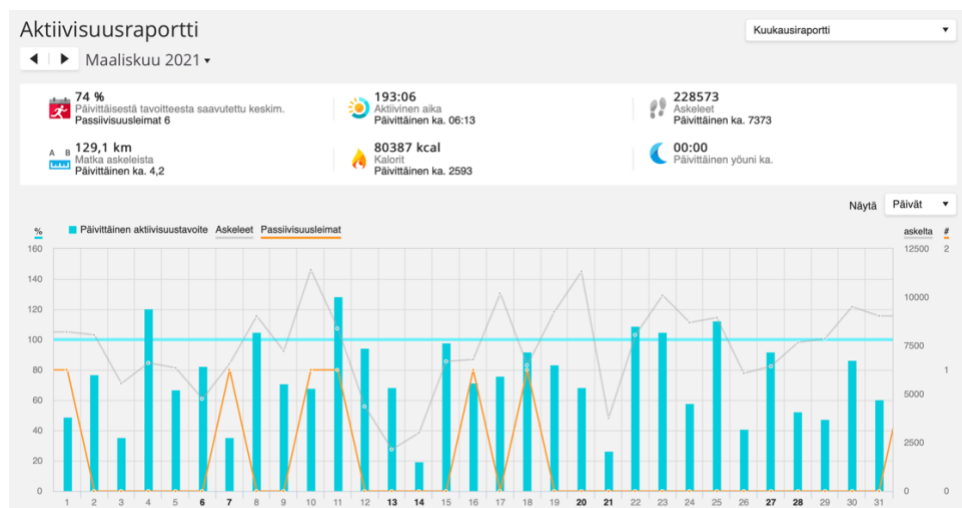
Aktiivisuusraportti

Kuukausiraportti

Maaliskuu 2021

74 %
Päivittäisestä tavoitteesta saavutettu keskim.
Passiivisuusleimat 6

193:06
Aktiivinen aika
Päivittäinen ka. 06:13

228573
Askeleet
Päivittäinen ka. 7373

A B
129,1 km
Matka askeleista
Päivittäinen ka. 4,2

80387 kcal
Kalorit
Päivittäinen ka. 2593

00:00
Päivittäinen yöuni ka.

Näytä Päivät

% Päivittäinen aktiivisuustavoite Askeleet Passiivisuusleimat askelta #

160 140 120 100 80 60 40 20 0

12500 10000 7500 5000 2500 0

2 1 0

1 2 3 4 5 6 7 8 9 10 11 12 13 14 15 16 17 18 19 20 21 22 23 24 25 26 27 28 29 30 31